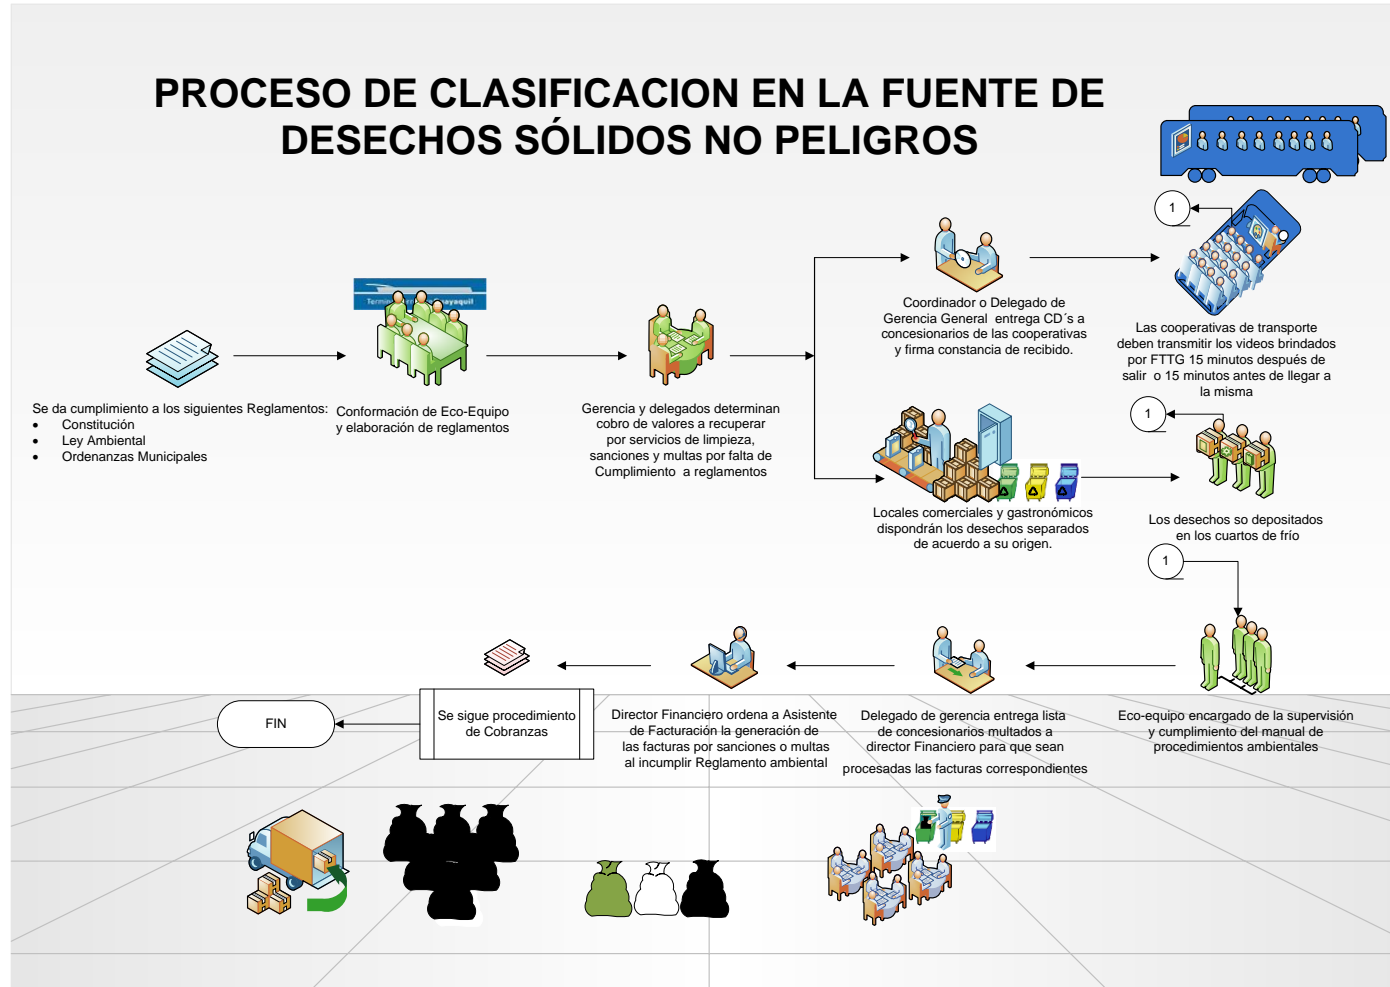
PROCESO DE CLASIFICACION EN LA FUENTE DE DESECHOS SÓLIDOS NO PELIGROS

Termin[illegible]uayaquil

Se da cumplimiento a los siguientes Reglamentos:
- Constitución
- Ley Ambiental
- Ordenanzas Municipales

Conformación de Eco-Equipo y elaboración de reglamentos

Gerencia y delegados determinan cobro de valores a recuperar por servicios de limpieza, sanciones y multas por falta de Cumplimiento a reglamentos

Coordinador o Delegado de Gerencia General entrega CD´s a concesionarios de las cooperativas y firma constancia de recibido.

1

Las cooperativas de transporte deben transmitir los videos brindados por FTTG 15 minutos después de salir o 15 minutos antes de llegar a la misma

1

Locales comerciales y gastronómicos dispondrán los desechos separados de acuerdo a su origen.

Los desechos so depositados en los cuartos de frío

1

Eco-equipo encargado de la supervisión y cumplimiento del manual de procedimientos ambientales

Delegado de gerencia entrega lista de concesionarios multados a director Financiero para que sean procesadas las facturas correspondientes

Director Financiero ordena a Asistente de Facturación la generación de las facturas por sanciones o multas al incumplir Reglamento ambiental

Se sigue procedimiento de Cobranzas

FIN